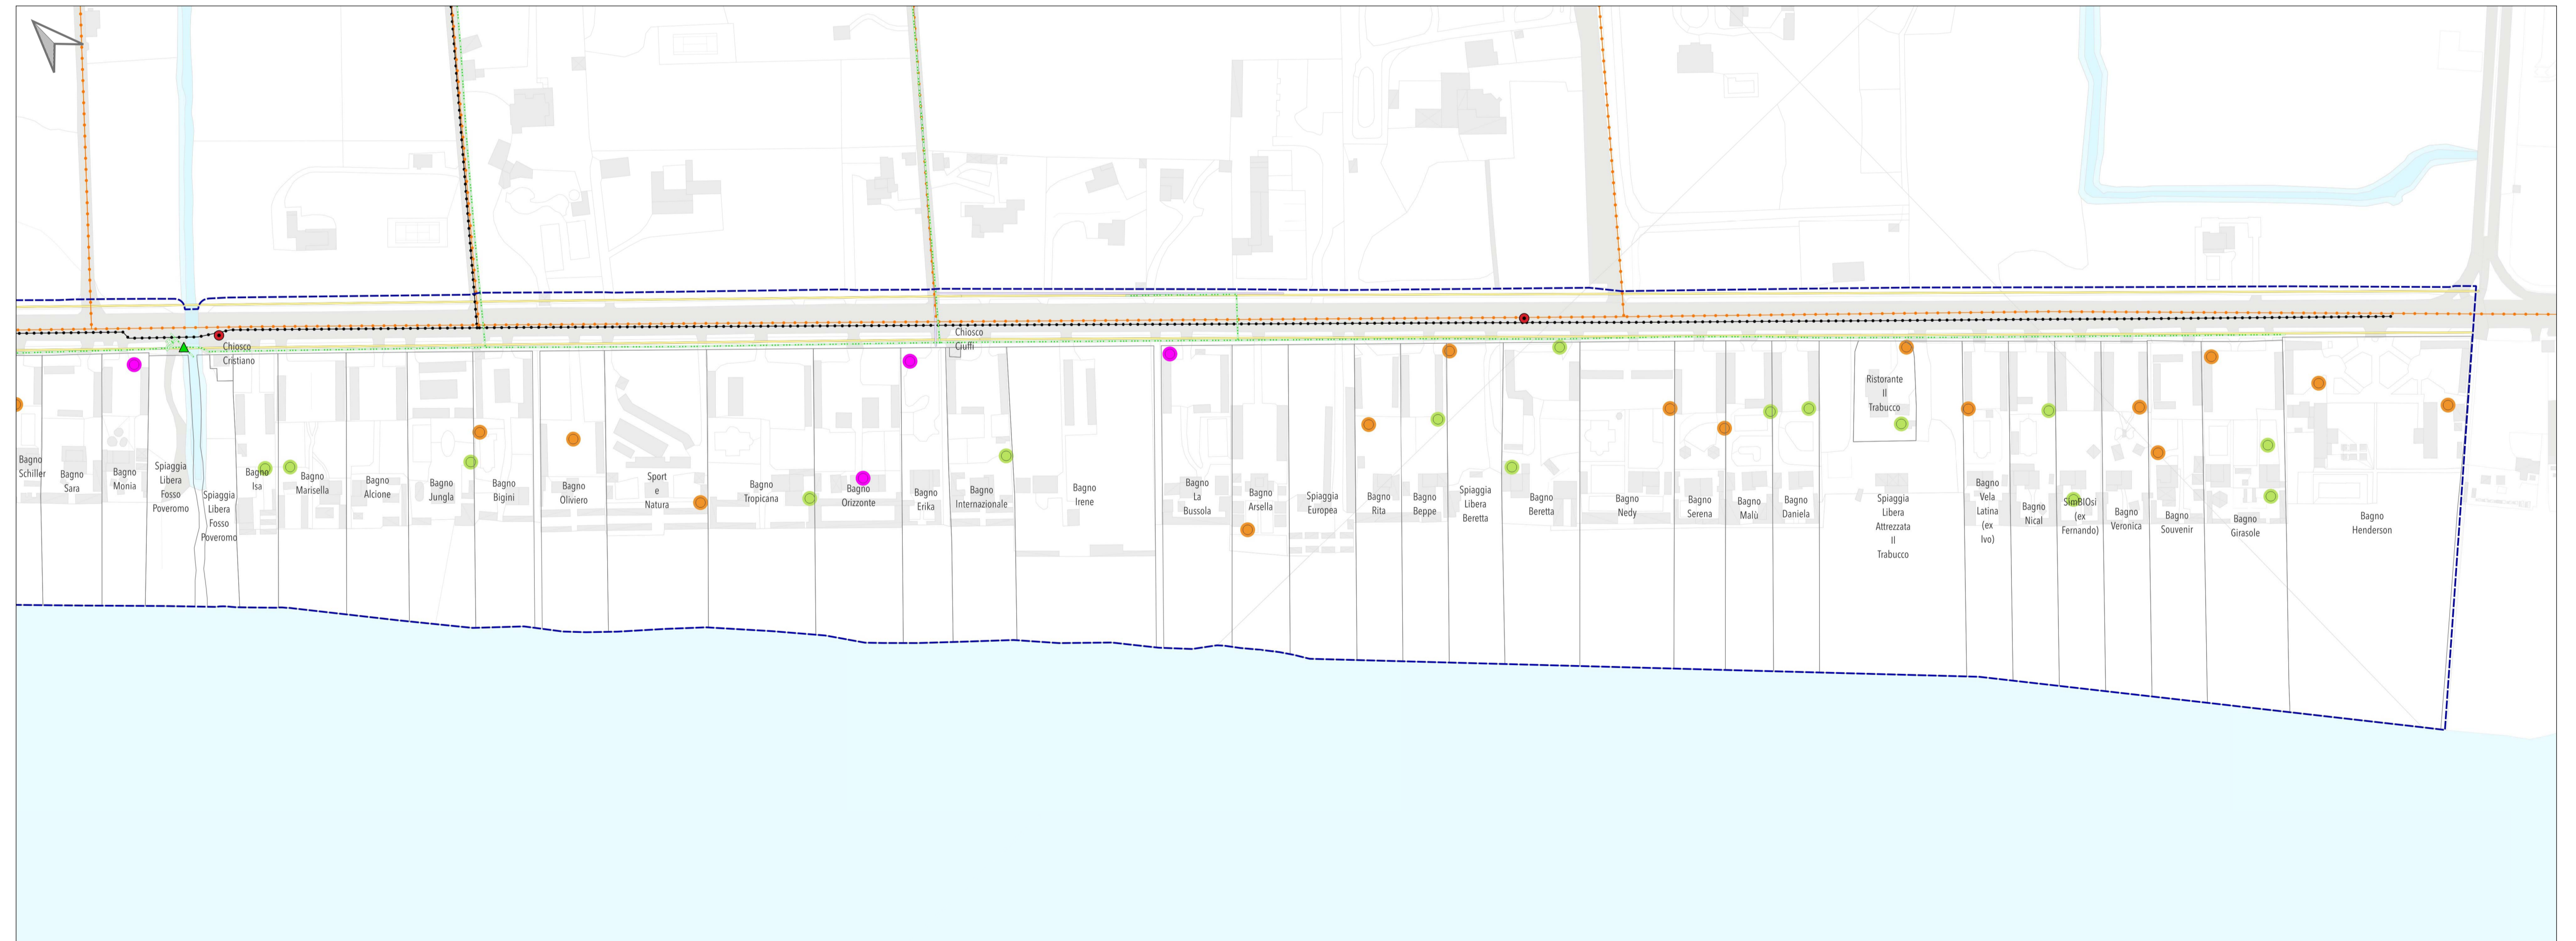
Chiosco Cristiano

Chiosco Giuffi

Bagno Schiller

Bagno Sara

Bagno Monia

Spiaggia Libera Fosso Poveromo

Spiaggia Libera Fosso Poveromo

Bagno Isa

Bagno Marisella

Bagno Alcione

Bagno Jungla

Bagno Bigini

Bagno Oliviero

Sport e Natura

Bagno Tropicana

Bagno Orizzonte

Bagno Erika

Bagno Internazionale

Bagno Irene

Bagno La Bussola

Bagno Arsella

Spiaggia Europea

Bagno Rita

Bagno Beppe

Spiaggia Libera Beretta

Bagno Beretta

Bagno Nedy

Bagno Serena

Bagno Malù

Bagno Daniela

Ristorante Il Trabucco

Spiaggia Libera Attrezzata Il Trabucco

Bagno Vela Latina (ex Ivo)

Bagno Nical

SimBIOsi (ex Fernando)

Bagno Veronica

Bagno Souvenir

Bagno Girasole

Bagno Henderson